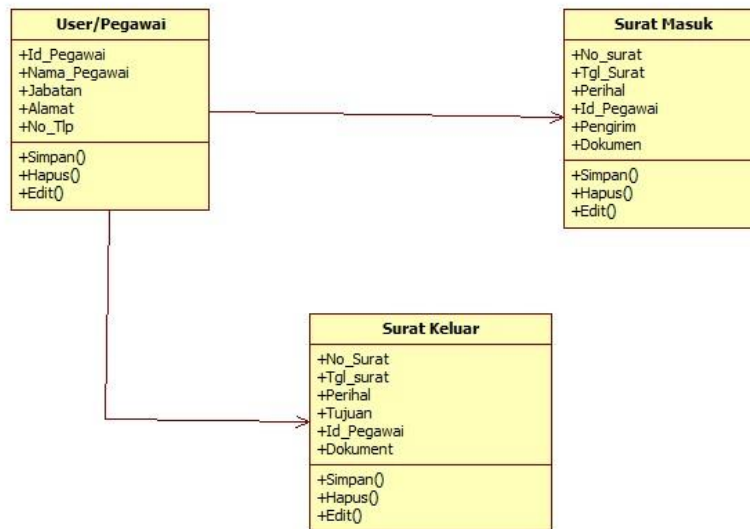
User/Pegawai

+Id_Pegawai
+Nama_Pegawai
+Jabatan
+Alamat
+No_Tlp

+Simpan()
+Hapus()
+Edit()

Surat Masuk

+No_surat
+Tgl_Surat
+Perihal
+Id_Pegawai
+Pengirim
+Dokumen

+Simpan()
+Hapus()
+Edit()

Surat Keluar

+No_Surat
+Tgl_surat
+Perihal
+Tujuan
+Id_Pegawai
+Dokument

+Simpan()
+Hapus()
+Edit()